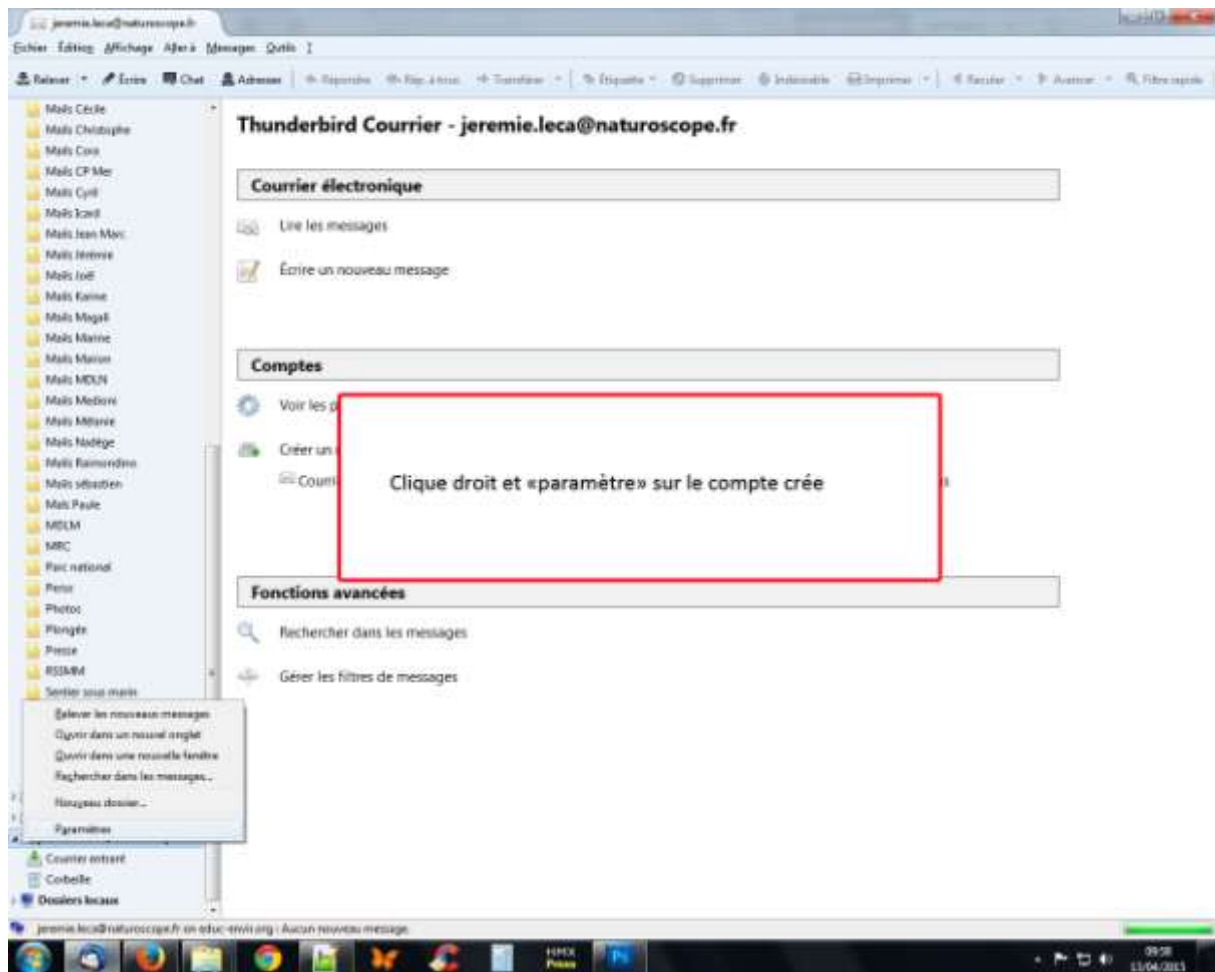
jeremie.leca@naturoscope.fr

Fichier Édition Affichage Aller à Messages Outils ?

Relever Écrire Chat Adresses Répondre Rép. à tous Transférer Étiquette Supprimer Indésirable Imprimer Reculer Avancer Filtre rapide

Mails Cécile
Mails Christophe
Mails Cora
Mails CP Mer
Mails Cyril
Mails Icard
Mails Jean Marc
Mails Jérémie
Mails Joël
Mails Karine
Mails Magali
Mails Marine
Mails Marion
Mails MDLN
Mails Medioni
Mails Mélanie
Mails Nadège
Mails Raimondino
Mails sébastien
Mails Paule
MDLM
MRC
Parc national
Perso
Photos
Plongée
Presse
RSIMM
Sentier sous marin

Relever les nouveaux messages
Ouvrir dans un nouvel onglet
Ouvrir dans une nouvelle fenêtre
Rechercher dans les messages...
Nouveau dossier...
Paramètres

Courrier entrant
Corbeille
Dossiers locaux

Thunderbird Courrier - jeremie.leca@naturoscope.fr

Courrier électronique

Lire les messages

Écrire un nouveau message

Comptes

Voir les p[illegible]

Créer un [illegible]

Courri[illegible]

Clique droit et «paramètre» sur le compte crée

Fonctions avancées

Rechercher dans les messages

Gérer les filtres de messages

jeremie.leca@naturoscope.fr on educ-envir.org : Aucun nouveau message

09:58
13/04/2013